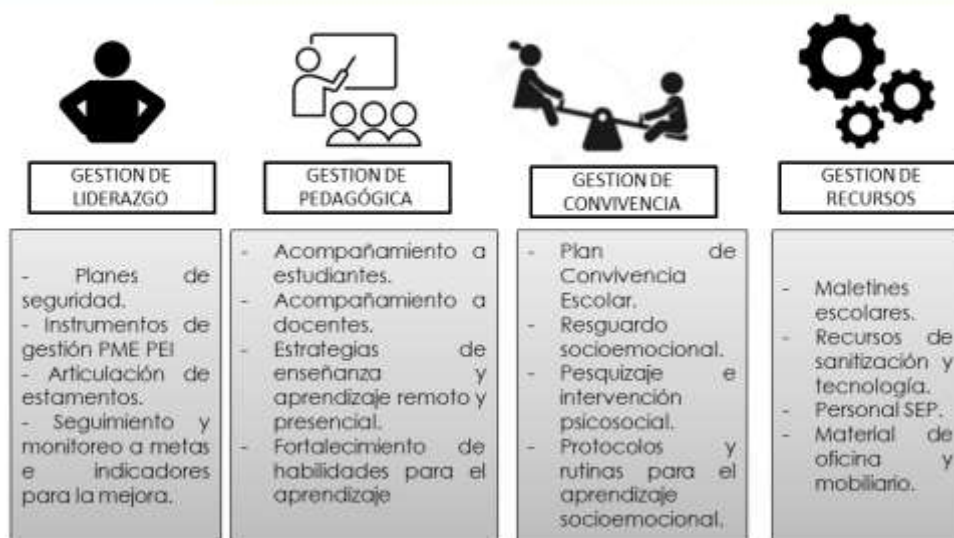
GESTION DE LIDERAZGO

- Planes de seguridad.
- Instrumentos de gestión PME PEI
- Articulación de estamentos.
- Seguimiento y monitoreo a metas e indicadores para la mejora.

GESTION DE PEDAGÓGICA

- Acompañamiento a estudiantes.
- Acompañamiento a docentes.
- Estrategias de enseñanza y aprendizaje remoto y presencial.
- Fortalecimiento de habilidades para el aprendizaje

GESTION DE CONVIVENCIA

- Plan de Convivencia Escolar.
- Resguardo socioemocional.
- Pesquizaje e intervención psicosocial.
- Protocolos y rutinas para el aprendizaje socioemocional.

GESTION DE RECURSOS

- Maletines escolares.
- Recursos de sanitización y tecnología.
- Personal SEP.
- Material de oficina y mobiliario.